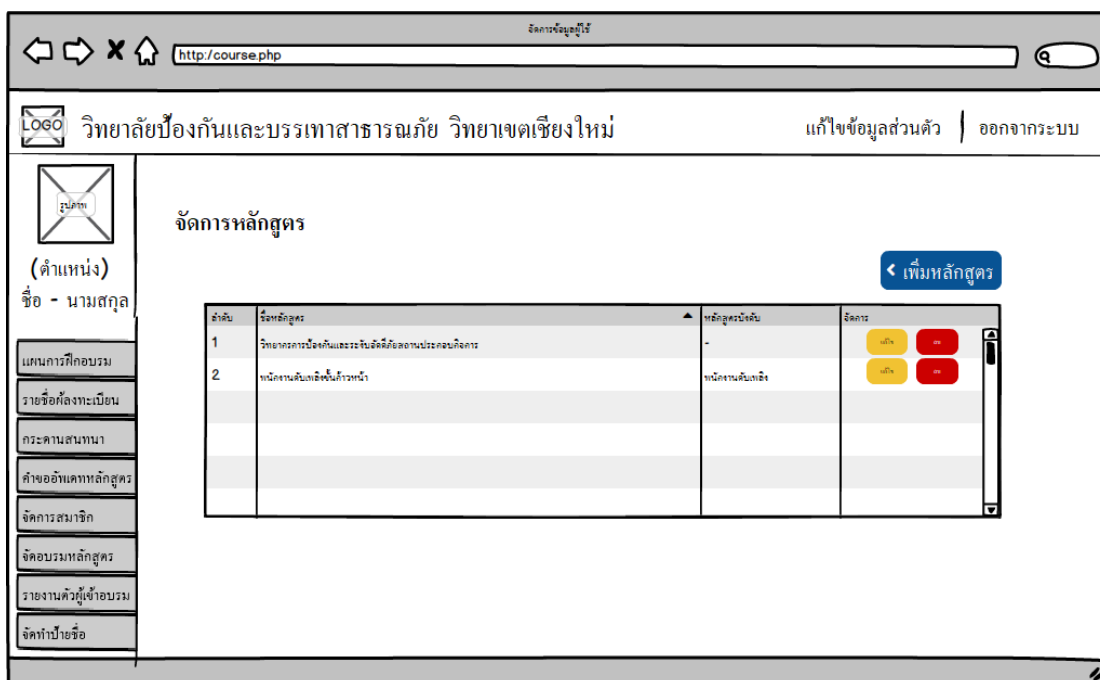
จัดการข้อมูลผู้ใช้

http:/course.php

LOGO วิทยาลัยป้องกันและบรรเทาสาธารณภัย วิทยาเขตเชียงใหม่

แก้ไขข้อมูลส่วนตัว | ออกจากระบบ

รูปภาพ

(ตำแหน่ง)
ชื่อ - นามสกุล

แผนการฝึกอบรม
รายชื่อผู้ลงทะเบียน
กระดานสนทนา
คำขออัพเดทหลักสูตร
จัดการสมาชิก
จัดอบรมหลักสูตร
รายงานตัวผู้เข้าอบรม
จัดทำป้ายชื่อ

จัดการหลักสูตร

เพิ่มหลักสูตร

| ลำดับ | ชื่อหลักสูตร | หลักสูตรบังคับ | จัดการ |
|---|---|---|---|
| 1 | วิทยากรการป้องกันและระงับอัคคีภัยสถานประกอบกิจการ | - | แก้ไข ลบ |
| 2 | พนักงานดับเพลิงขั้นก้าวหน้า | พนักงานดับเพลิง | แก้ไข ลบ |
| | | | |
| | | | |
| | | | |
| | | | |